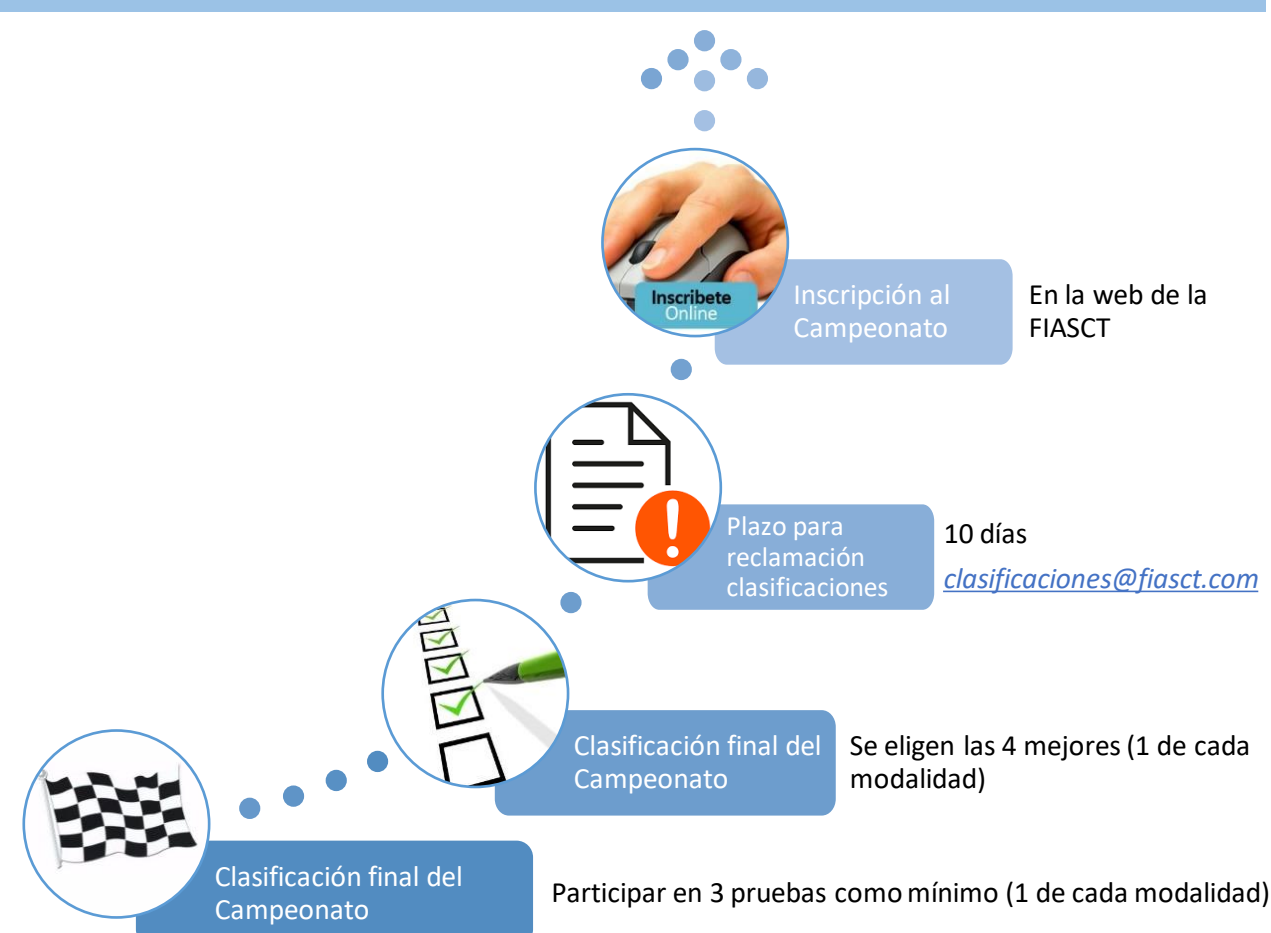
Inscribete Online

Inscripción al Campeonato

En la web de la FIASCT

Plazo para reclamación clasificaciones

10 días

clasificaciones@fiasct.com

Clasificación final del Campeonato

Se eligen las 4 mejores (1 de cada modalidad)

Clasificación final del Campeonato

Participar en 3 pruebas como mínimo (1 de cada modalidad)